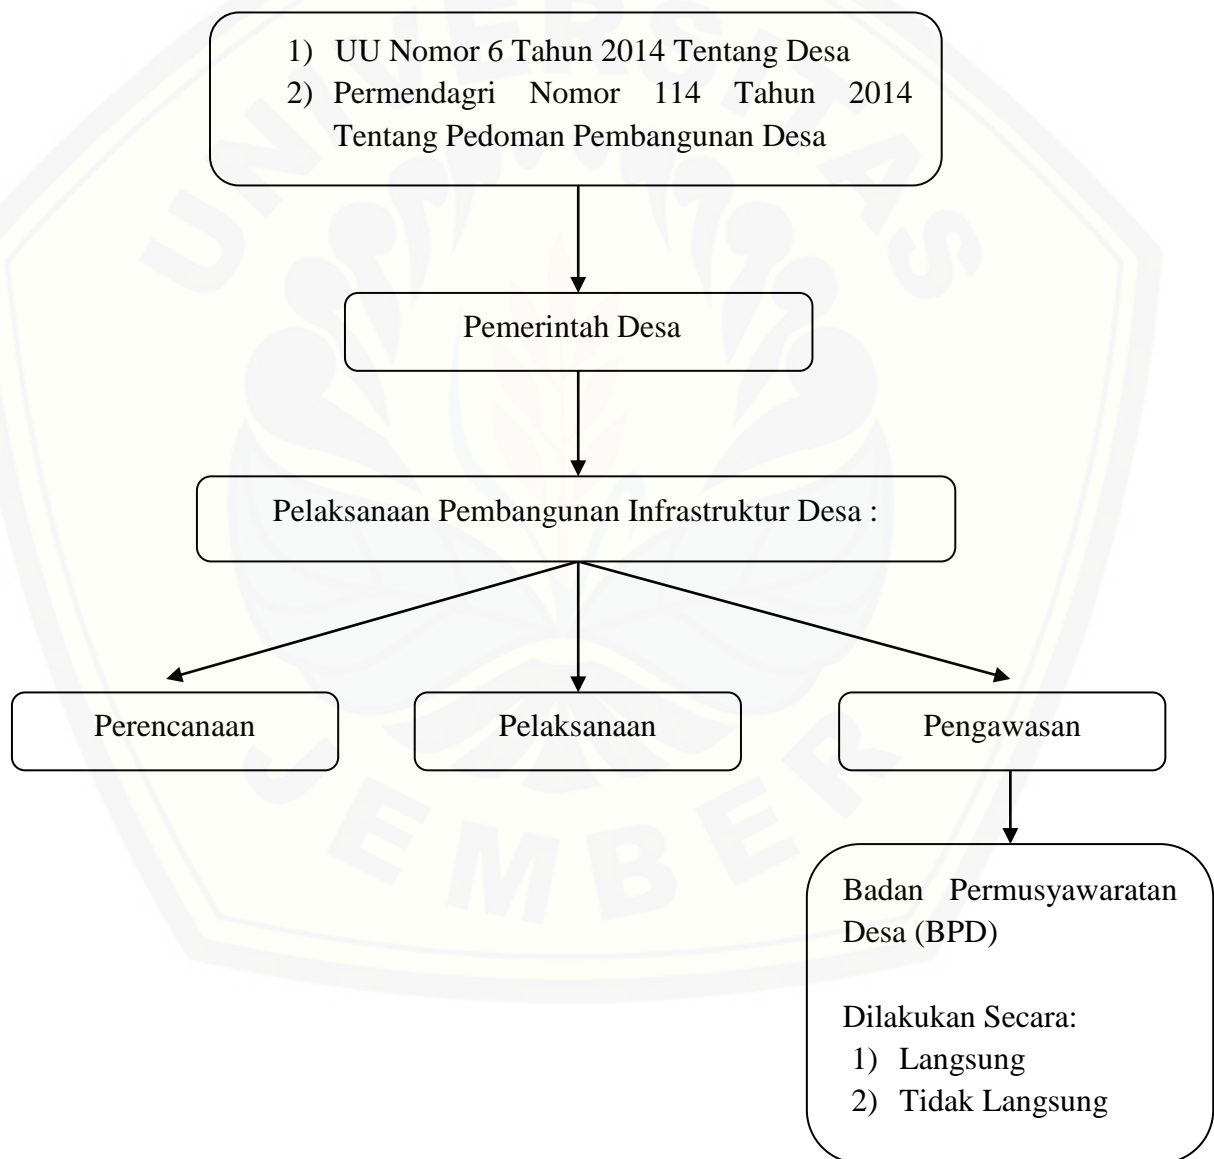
1) UU Nomor 6 Tahun 2014 Tentang Desa
2) Permendagri Nomor 114 Tahun 2014 Tentang Pedoman Pembangunan Desa

Pemerintah Desa

Pelaksanaan Pembangunan Infrastruktur Desa :

Perencanaan

Pelaksanaan

Pengawasan

Badan Permusyawaratan Desa (BPD)

Dilakukan Secara:
1) Langsung
2) Tidak Langsung

UNIVERSITAS JEMBER